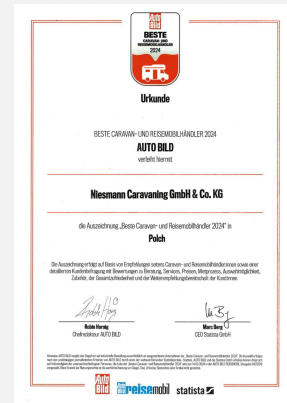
AUTO BILD

BESTE
CARAVAN- UND REISEMOBILHÄNDLER
2024

Urkunde

BESTE CARAVAN- UND REISEMOBILHÄNDLER 2024

AUTO BILD

verleiht hiermit

Niesmann Caravaning GmbH & Co. KG

die Auszeichnung „Beste Caravan- und Reisemobilhändler 2024" in

Polch

Die Auszeichnung erfolgt auf Basis von Empfehlungen seitens Caravan- und Reisemobilhändlerkunden sowie einer detaillierten Kundenbefragung mit Bewertungen in Beratung, Services, Preisen, Mietprozess, Auswahlmöglichkeit, Zubehör, der Gesamtzufriedenheit und der Weiterempfehlungsbereitschaft der Kunden.

Robin Hornig
Chefredakteur AUTO BILD

Marc Berg
CEO Statista GmbH

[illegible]

AUTO BILD reisemobil statista